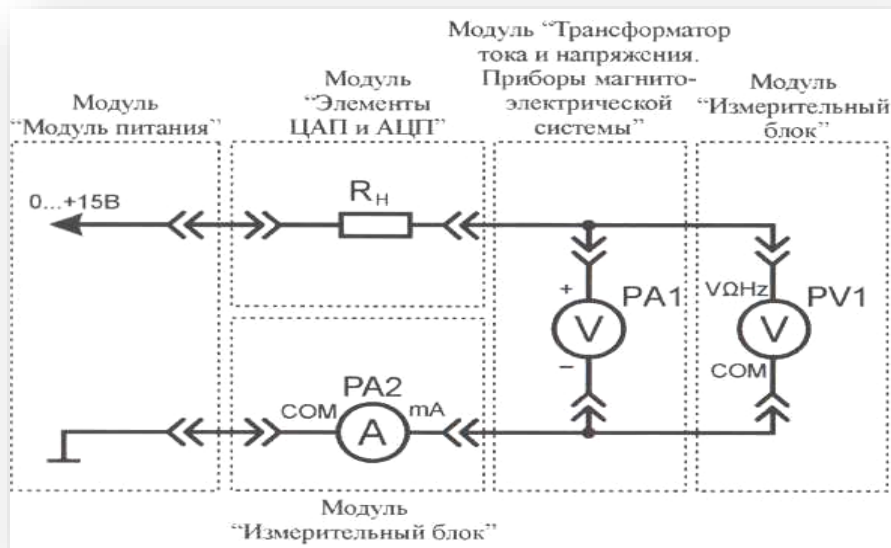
Модуль "Трансформатор тока и напряжения. Приборы магнитоэлектрической системы"

Модуль "Элементы ЦАП и АЦП"

Модуль "Модуль питания"

Модуль "Измерительный блок"

0...+15В

$R_H$

+

PA1

V

–

VΩHz

PV1

V

COM

PA2

COM

A

mA

Модуль "Измерительный блок"